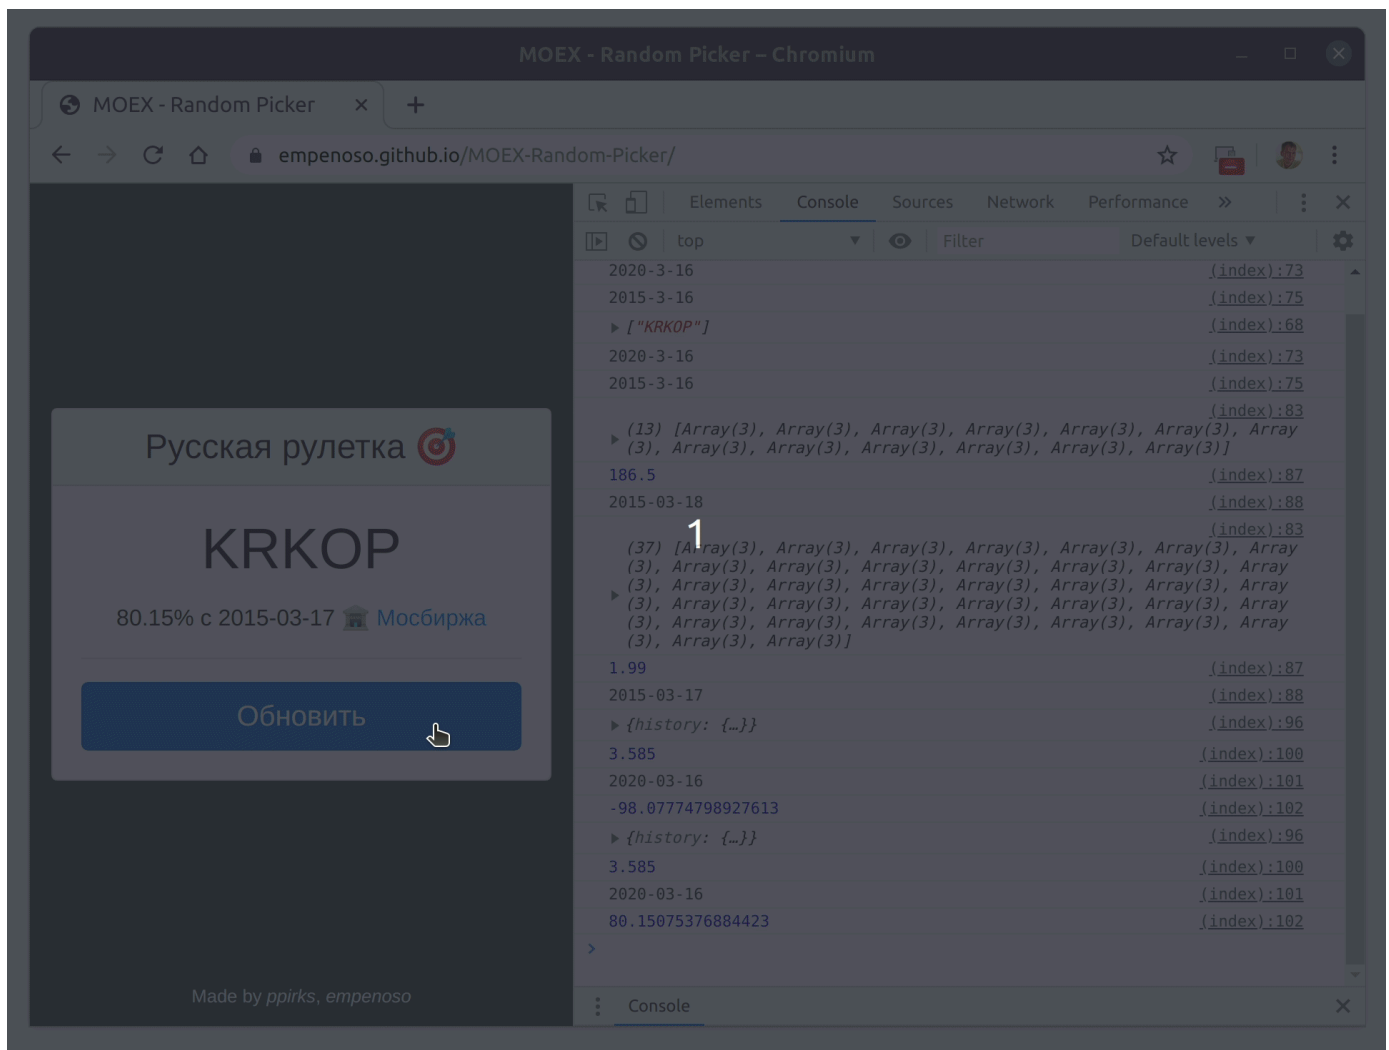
MOEX - Random Picker – Chromium

MOEX - Random Picker ×

empenoso.github.io/MOEX-Random-Picker/

Русская рулетка

KRKOP

80.15% с 2015-03-17 Мосбиржа

Обновить

Made by ppirks, empenoso

Elements Console Sources Network Performance »

top Filter Default levels ▼

2020-3-16 (index):73
2015-3-16 (index):75
["KRKOP"] (index):68
2020-3-16 (index):73
2015-3-16 (index):75
(index):83
(13) [Array(3), Array(3), Array(3), Array(3), Array(3), Array(3), Array(3), Array(3), Array(3), Array(3), Array(3), Array(3), Array(3)]
186.5 (index):87
2015-03-18 (index):88
(index):83
(37) [Array(3), Array(3), Array(3), Array(3), Array(3), Array(3), Array(3), Array(3), Array(3), Array(3), Array(3), Array(3), Array(3), Array(3), Array(3), Array(3), Array(3), Array(3), Array(3), Array(3), Array(3), Array(3), Array(3), Array(3), Array(3), Array(3), Array(3), Array(3), Array(3), Array(3), Array(3), Array(3), Array(3), Array(3), Array(3), Array(3), Array(3)]
1
1.99 (index):87
2015-03-17 (index):88
{history: {…}} (index):96
3.585 (index):100
2020-03-16 (index):101
-98.07774798927613 (index):102
{history: {…}} (index):96
3.585 (index):100
2020-03-16 (index):101
80.15075376884423 (index):102
>

Console